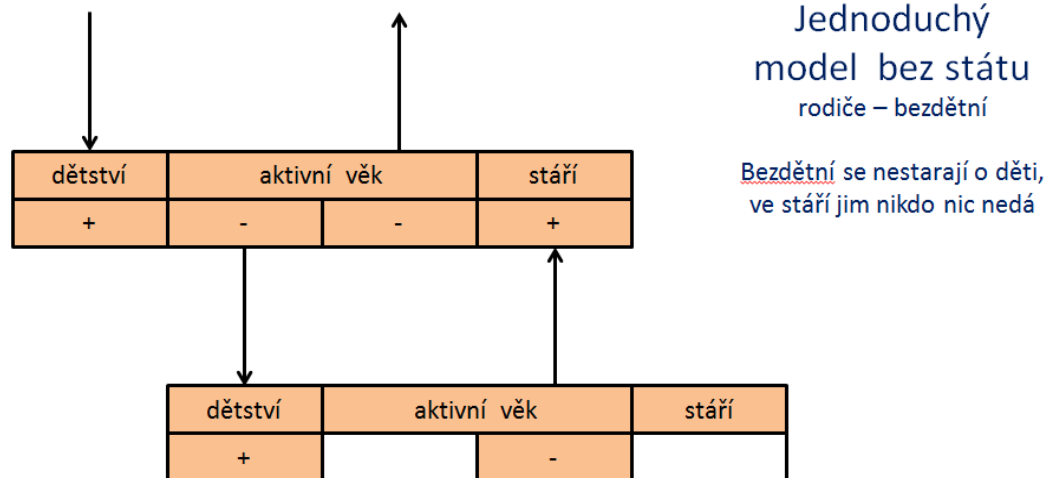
Jednoduchý model bez státu
rodiče – bezdětní

Bezdětní se nestarají o děti, ve stáří jim nikdo nic nedá

| dětství | aktivní věk | | stáří |
|---|---|---|---|
| + | - | - | + |

| dětství | aktivní věk | | stáří |
|---|---|---|---|
| + | | - | |